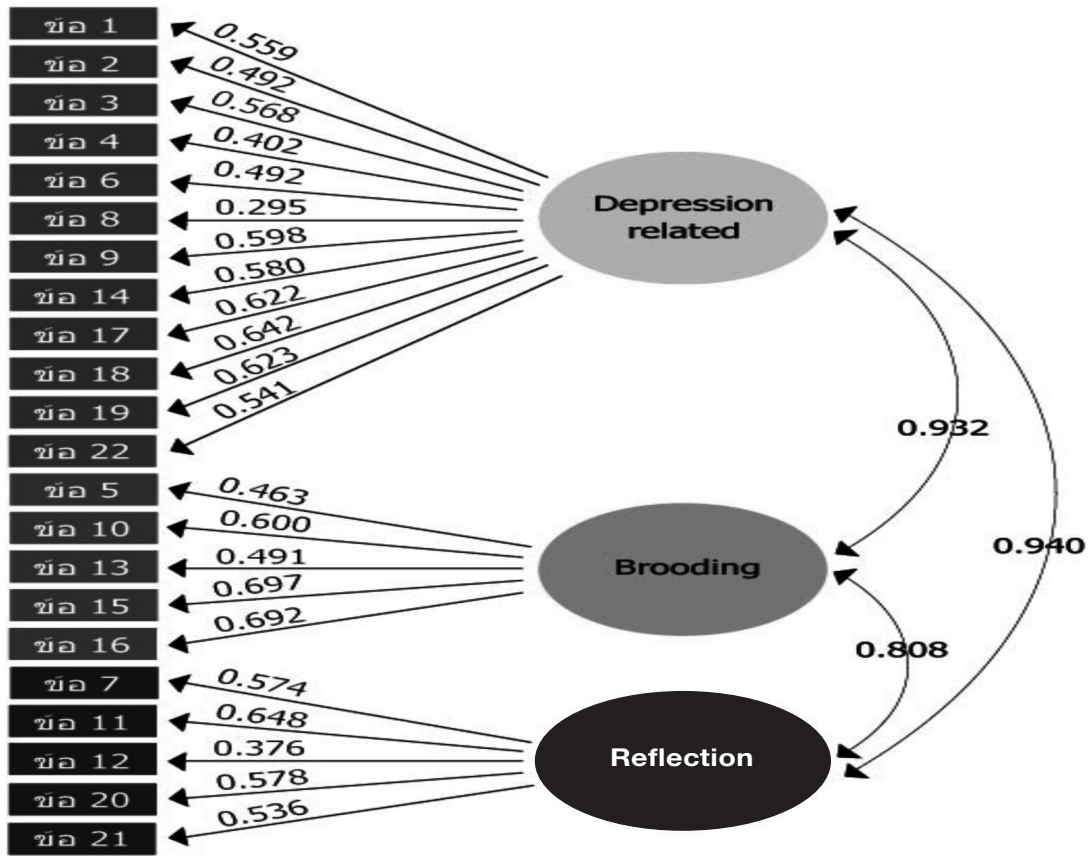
ข้อ 1
ข้อ 2
ข้อ 3
ข้อ 4
ข้อ 6
ข้อ 8
ข้อ 9
ข้อ 14
ข้อ 17
ข้อ 18
ข้อ 19
ข้อ 22
ข้อ 5
ข้อ 10
ข้อ 13
ข้อ 15
ข้อ 16
ข้อ 7
ข้อ 11
ข้อ 12
ข้อ 20
ข้อ 21

0.559
0.492
0.568
0.402
0.492
0.295
0.598
0.580
0.622
0.642
0.623
0.541

Depression related

0.463
0.600
0.491
0.697
0.692

Brooding

0.574
0.648
0.376
0.578
0.536

Reflection

0.932
0.940
0.808